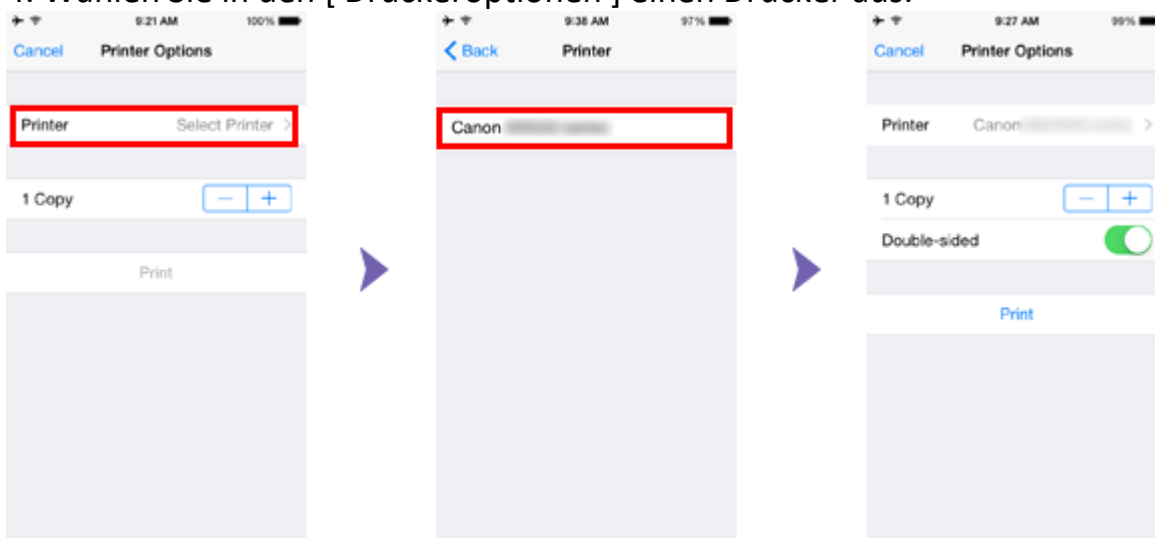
4. Wählen Sie in den [ Druckeroptionen ] einen Drucker aus.

9:21 AM 100%
Cancel Printer Options
Printer Select Printer >
1 Copy − +
Print

9:38 AM 97%
< Back Printer
Canon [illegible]

9:27 AM 99%
Cancel Printer Options
Printer Canon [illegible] >
1 Copy − +
Double-sided
Print